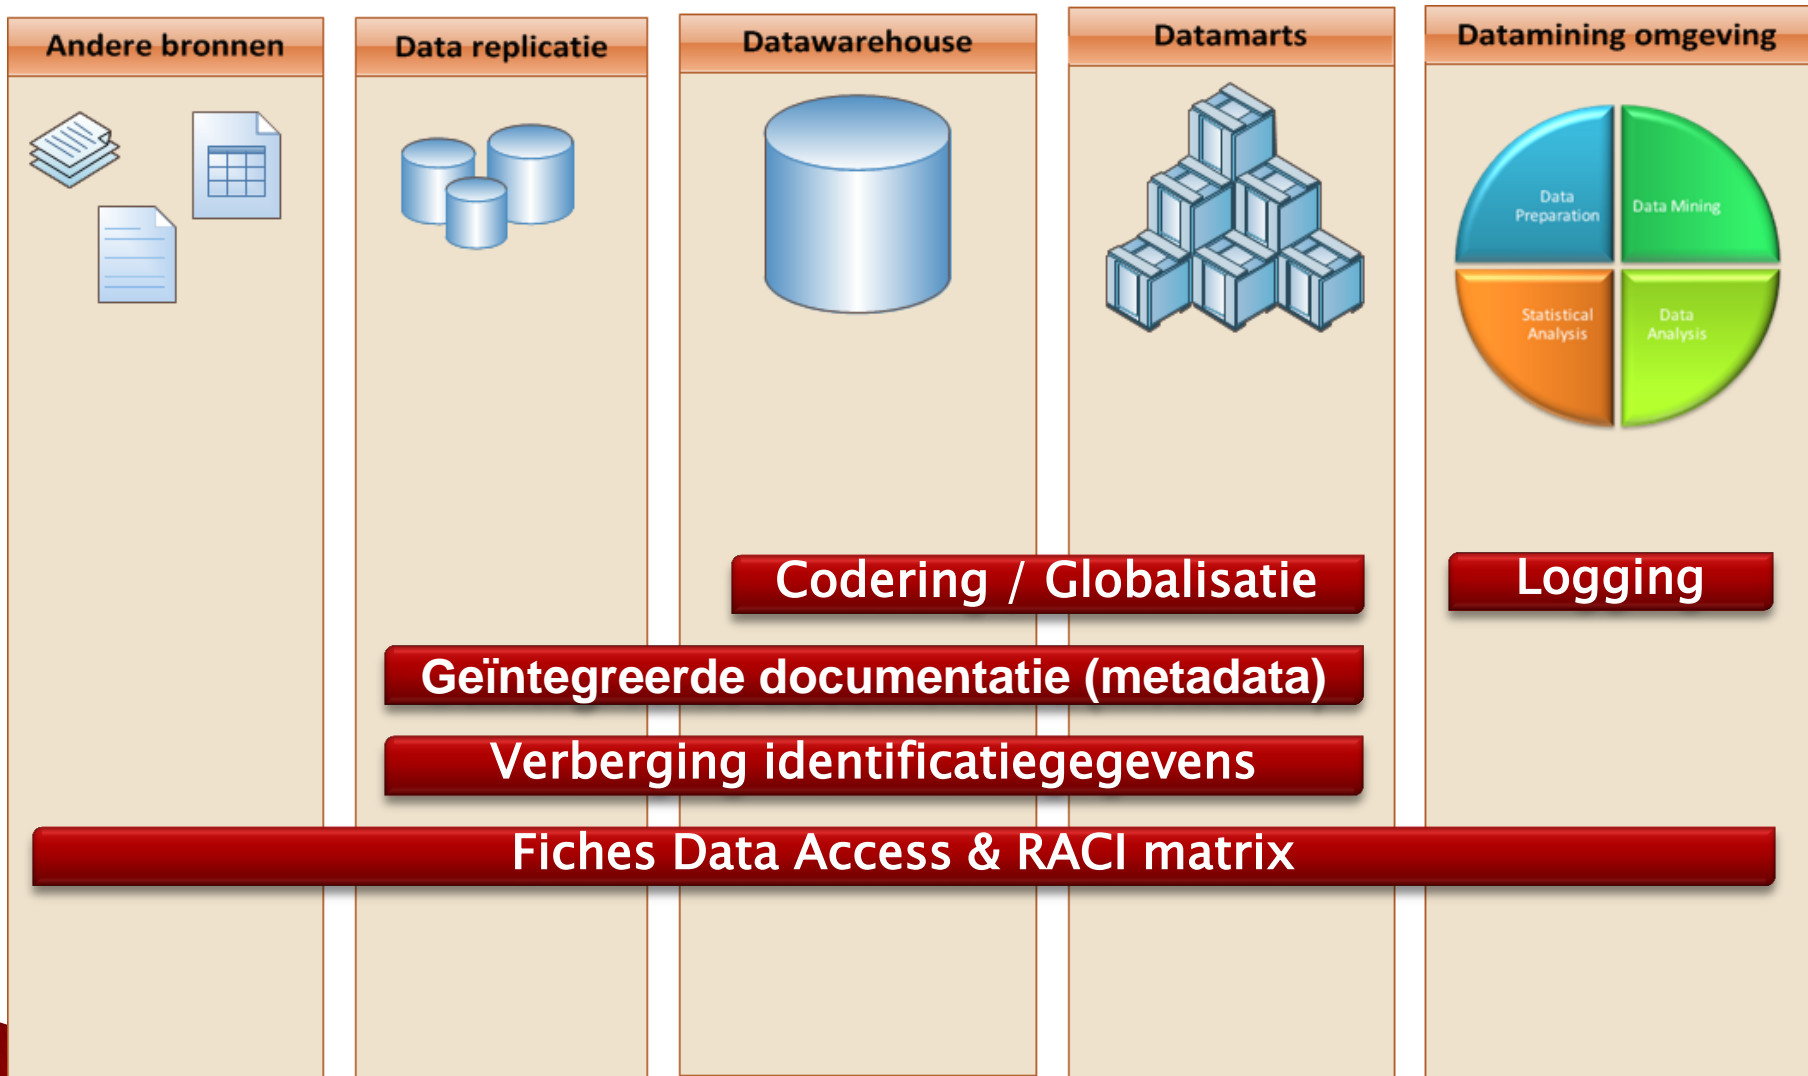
Andere bronnen

Data replicatie

Datawarehouse

Datamarts

Datamining omgeving

Data Preparation

Data Mining

Statistical Analysis

Data Analysis

Codering / Globalisatie

Logging

Geïntegreerde documentatie (metadata)

Verberging identificatiegegevens

Fiches Data Access & RACI matrix